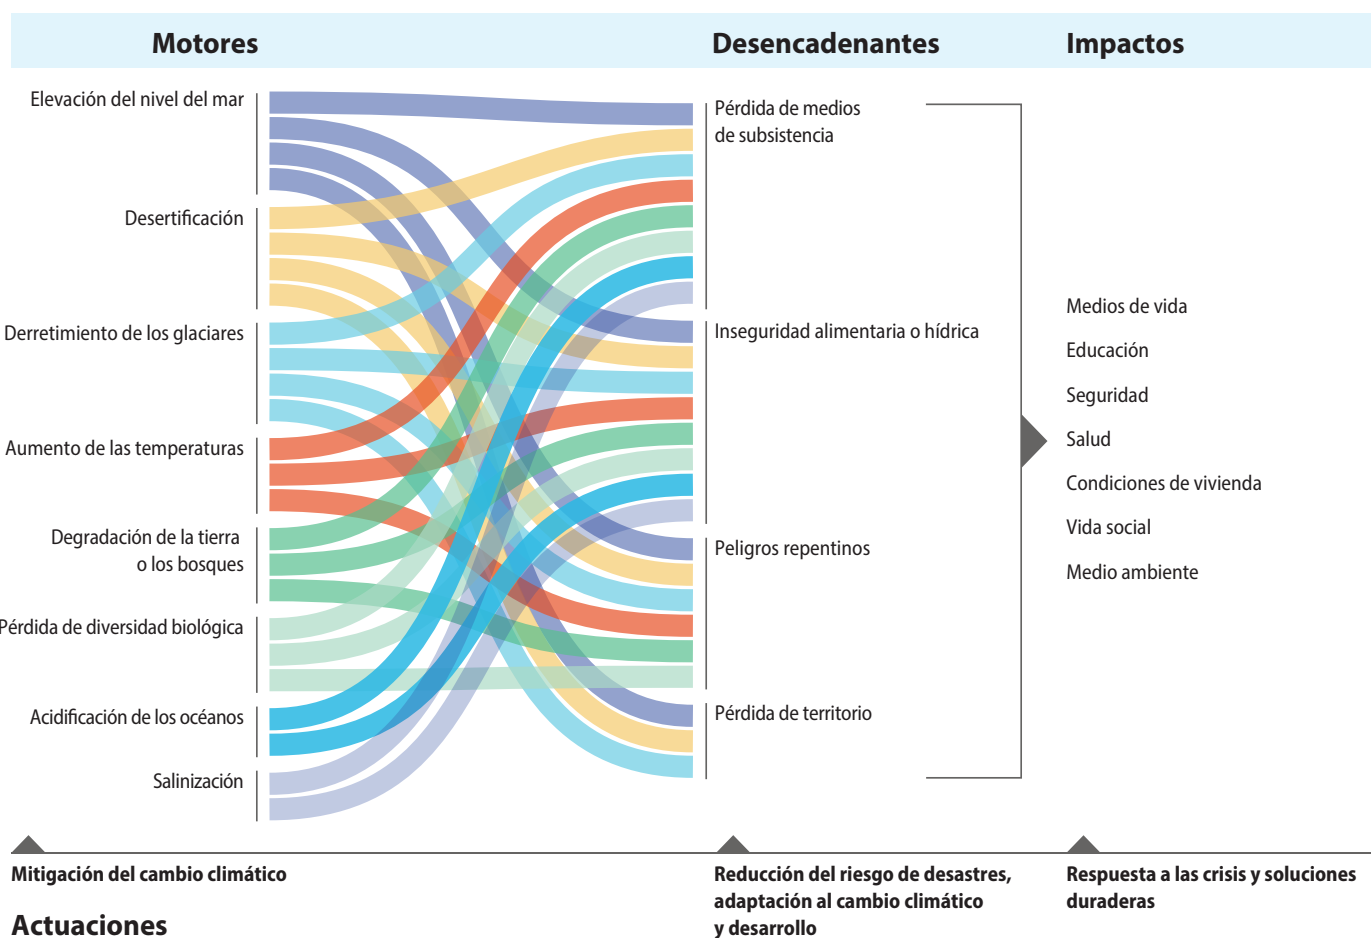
Motores

Desencadenantes

Impactos

Elevación del nivel del mar

Desertificación

Derretimiento de los glaciares

Aumento de las temperaturas

Degradación de la tierra o los bosques

Pérdida de diversidad biológica

Acidificación de los océanos

Salinización

Pérdida de medios de subsistencia

Inseguridad alimentaria o hídrica

Peligros repentinos

Pérdida de territorio

Medios de vida

Educación

Seguridad

Salud

Condiciones de vivienda

Vida social

Medio ambiente

Mitigación del cambio climático

Reducción del riesgo de desastres, adaptación al cambio climático y desarrollo

Respuesta a las crisis y soluciones duraderas

Actuaciones